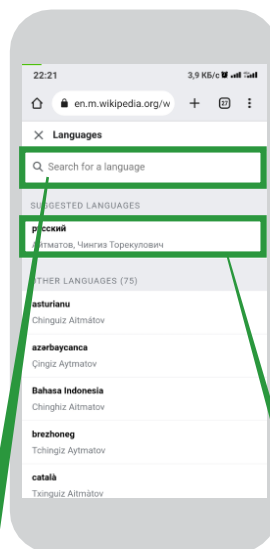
22:21
3,9 КБ/с

en.m.wikipedia.org/w
27

Languages

Search for a language

SUGGESTED LANGUAGES

русский
Айтматов, Чингиз Торекулович

OTHER LANGUAGES (75)

asturianu
Chinguiz Aitmátov

azərbaycanca
Çingiz Aytmatov

Bahasa Indonesia
Chinghiz Aitmatov

brezhoneg
Tchingiz Aytmatov

català
Txinguiz Aitmàtov